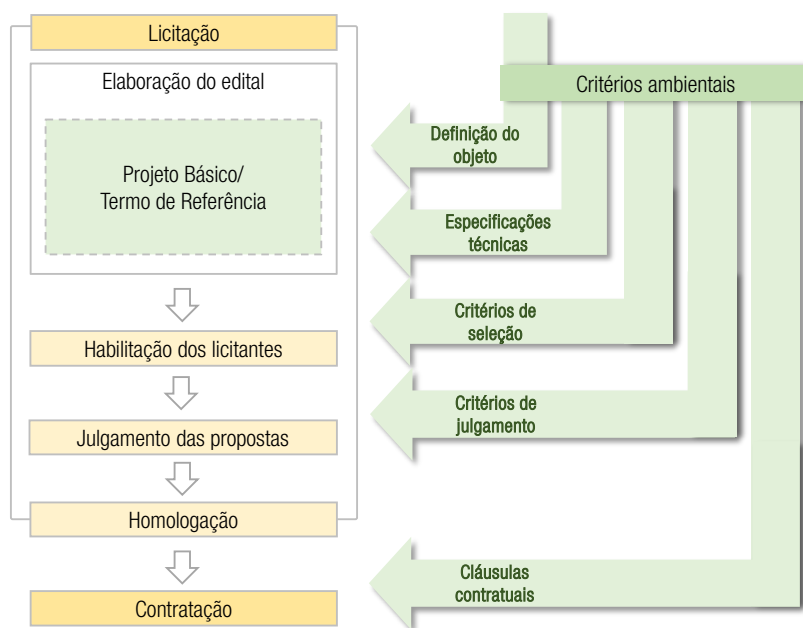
Licitação

Elaboração do edital

Projeto Básico/
Termo de Referência

Habilitação dos licitantes

Julgamento das propostas

Homologação

Contratação

Critérios ambientais

Definição do objeto

Especificações técnicas

Critérios de seleção

Critérios de julgamento

Cláusulas contratuais